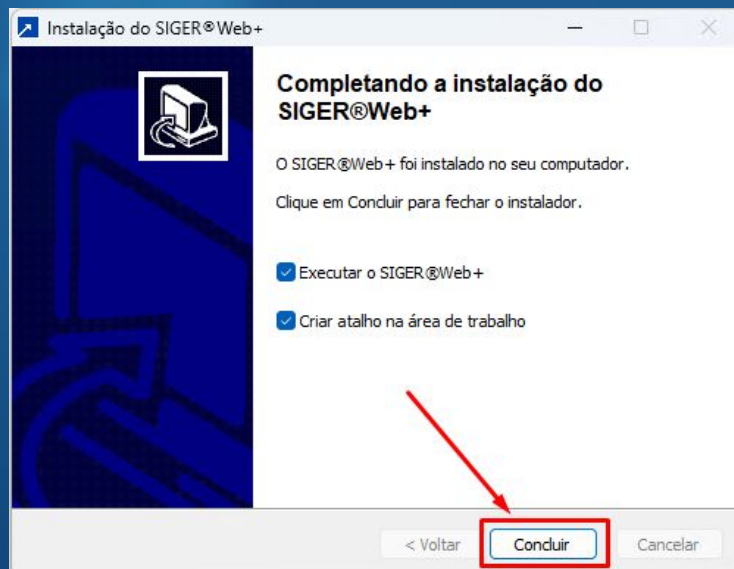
Instalação do SIGER®Web+

Completando a instalação do SIGER®Web+

O SIGER®Web+ foi instalado no seu computador.

Clique em Concluir para fechar o instalador.

Executar o SIGER®Web+

Criar atalho na área de trabalho

< Voltar

Concluir

Cancelar